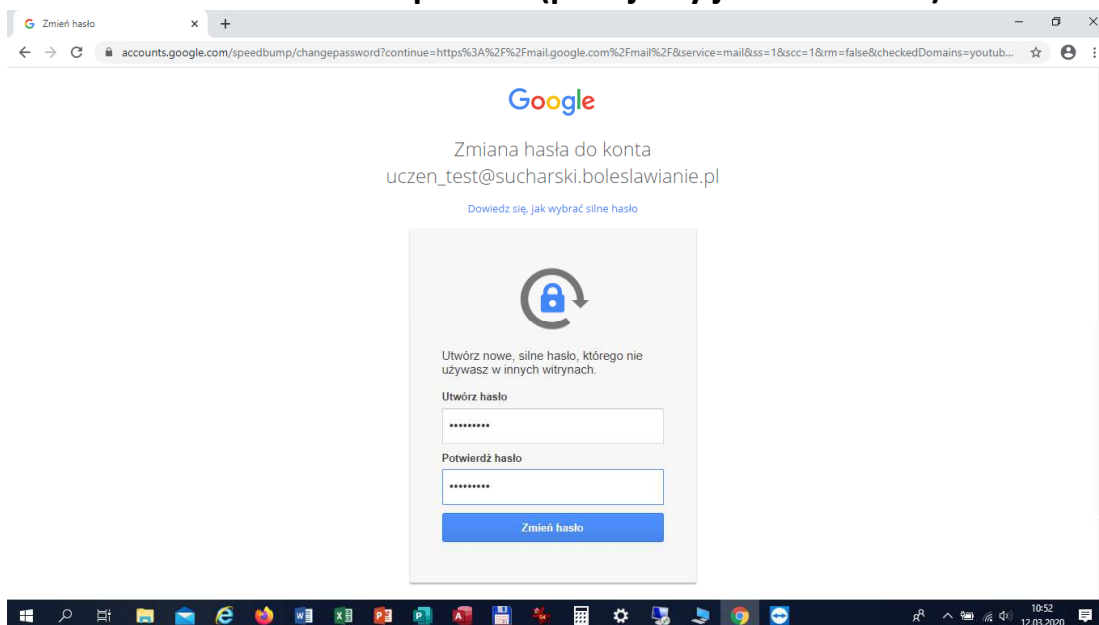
Zmień hasło

accounts.google.com/speedbump/changepassword?continue=https%3A%2F%2Fmail.google.com%2Fmail%2F&service=mail&ss=1&scc=1&rm=false&checkedDomains=youtub...

Google

Zmiana hasła do konta
uczen_test@sucharski.boleslawianie.pl

Dowiedz się, jak wybrać silne hasło

Utwórz nowe, silne hasło, którego nie używasz w innych witrynach.

Utwórz hasło

•••••••••

Potwierdź hasło

•••••••••

Zmień hasło

10:52
12.03.2020